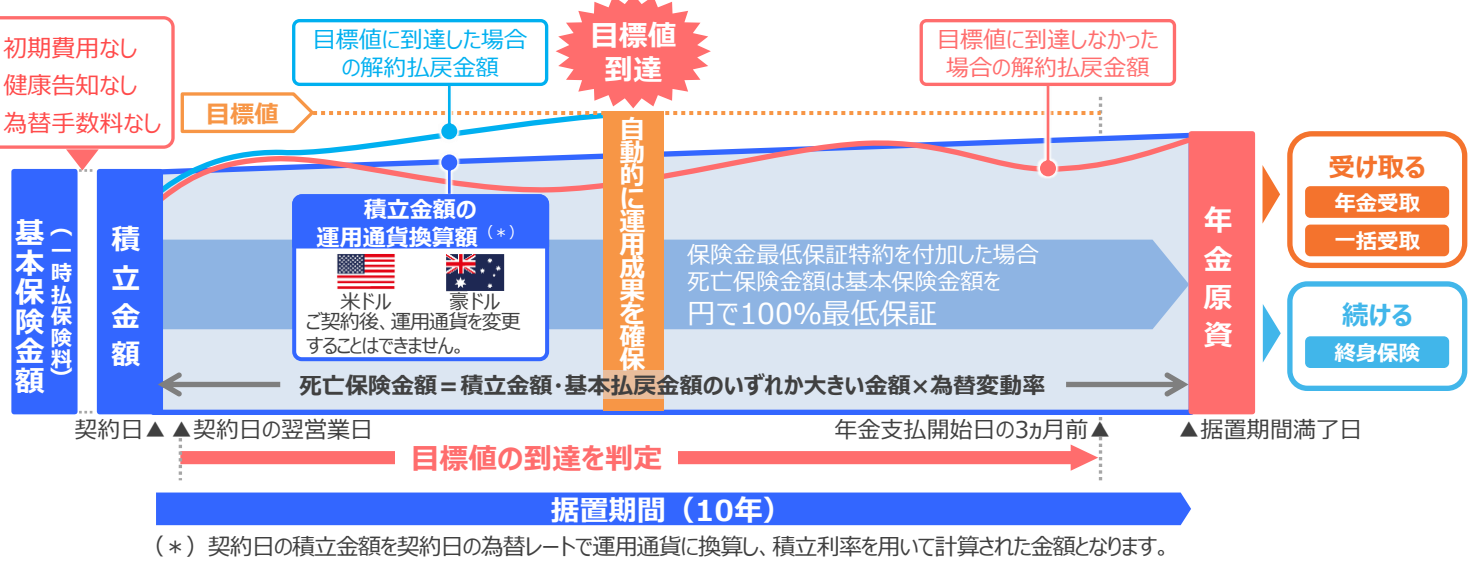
初期費用なし
健康告知なし
為替手数料なし

目標値に到達した場合の解約払戻金額

目標値到達

目標値に到達しなかった場合の解約払戻金額

目標値

基本保険金額（一時払保険料）

積立金額

積立金額の運用通貨換算額（＊）

米ドル　豪ドル

ご契約後、運用通貨を変更することはできません。

自動的に運用成果を確保

保険金最低保証特約を付加した場合
死亡保険金額は基本保険金額を
円で100%最低保証

年金原資

受け取る
年金受取
一括受取

続ける
終身保険

死亡保険金額＝積立金額・基本払戻金額のいずれか大きい金額×為替変動率

契約日▲　▲契約日の翌営業日　年金支払開始日の3ヵ月前▲　▲据置期間満了日

目標値の到達を判定

据置期間（10年）

（＊）契約日の積立金額を契約日の為替レートで運用通貨に換算し、積立利率を用いて計算された金額となります。